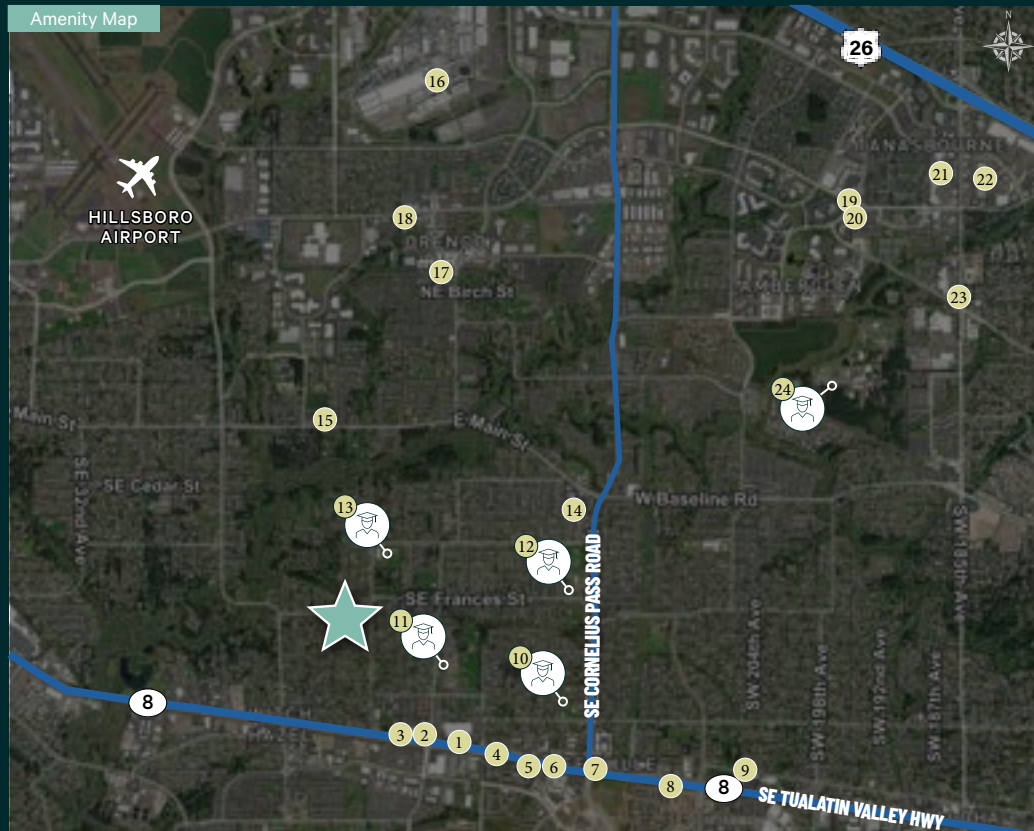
Amenity Map

N

26

16

HILLSBORO AIRPORT

18

ORENCO

17

NE Birch St

TANASBOURNE

21

22

19

20

AMBERGLEN

23

24

15

E Main St

Main St

SE Cedar St

SE 32nd Ave

W Baseline Rd

14

13

12

SE CORNELIUS PASS ROAD

SE Frances St

11

10

SW 185th Ave

SW 204th Ave

SW 198th Ave

SW 192nd Ave

SW 187th Ave

8

3

2

1

4

5

6

7

8

9

8

SE TUALATIN VALLEY HWY